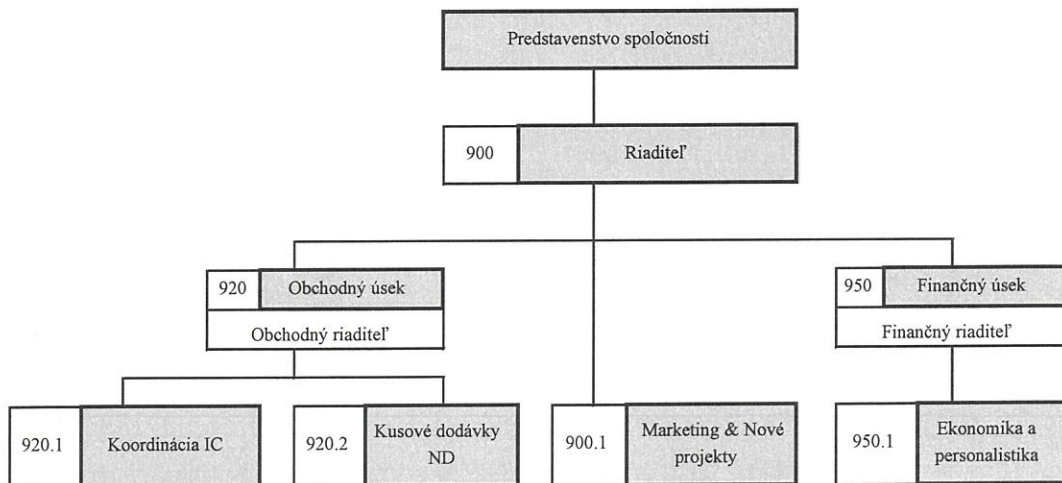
Predstavenstvo spoločnosti

900 Riaditeľ

920 Obchodný úsek

Obchodný riaditeľ

950 Finančný úsek

Finančný riaditeľ

920.1 Koordinácia IC

920.2 Kusové dodávky ND

900.1 Marketing & Nové projekty

950.1 Ekonomika a personalistika